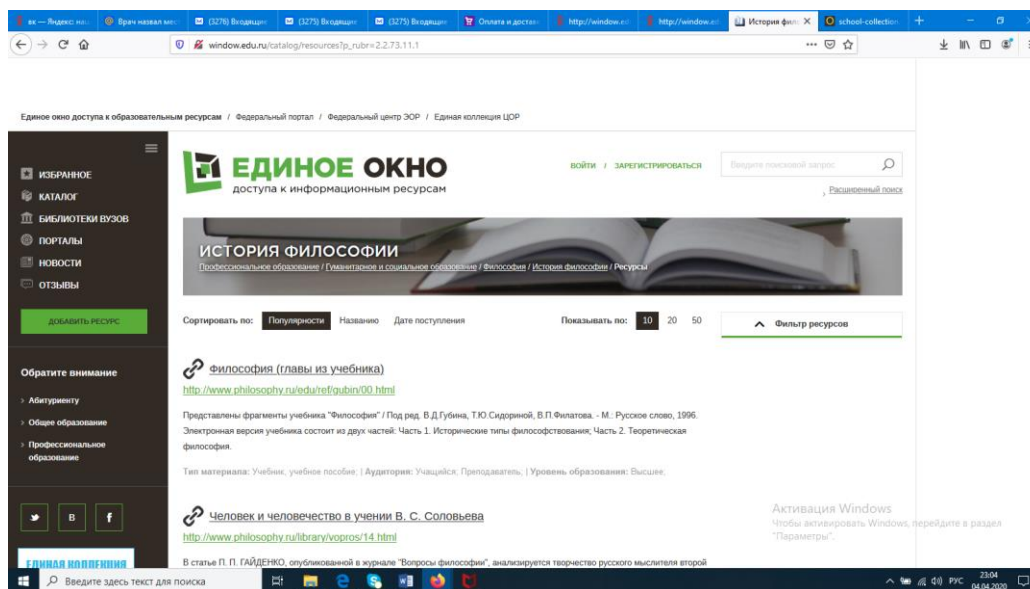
вк — Яндекс: нац | Врач назвал мес | (3276) Входящие | (3275) Входящие | (3275) Входящие | Оплата и достав | http://window.ed | http://window.ed | История фил | school-collection

window.edu.ru/catalog/resources?p_rubr=2.2.73.11.1

Единое окно доступа к образовательным ресурсам / Федеральный портал / Федеральный центр ЭОР / Единая коллекция ЦОР

ИЗБРАННОЕ
КАТАЛОГ
БИБЛИОТЕКИ ВУЗОВ
ПОРТАЛЫ
НОВОСТИ
ОТЗЫВЫ

ДОБАВИТЬ РЕСУРС

Обратите внимание
Абитуриенту
Общее образование
Профессиональное образование

ЕДИНАЯ КОЛЛЕКЦИЯ

ЕДИНОЕ ОКНО
доступа к информационным ресурсам

ВОЙТИ / ЗАРЕГИСТРИРОВАТЬСЯ

Введите поисковой запрос

Расширенный поиск

ИСТОРИЯ ФИЛОСОФИИ
Профессиональное образование / Гуманитарное и социальное образование / Философия / История философии / Ресурсы

Сортировать по: Популярности Названию Дате поступления

Показывать по: 10 20 50

Фильтр ресурсов

Философия (главы из учебника)
http://www.philosophy.ru/edu/ref/gubin/00.html

Представлены фрагменты учебника "Философия" / Под ред. В.Д.Губина, Т.Ю.Сидориной, В.П.Филатова. - М.: Русское слово, 1996. Электронная версия учебника состоит из двух частей: Часть 1. Исторические типы философствования; Часть 2. Теоретическая философия.

Тип материала: Учебник, учебное пособие; | Аудитория: Учащийся; Преподаватель; | Уровень образования: Высшее;

Человек и человечество в учении В. С. Соловьева
http://www.philosophy.ru/library/vopros/14.html

В статье П. П. ГАЙДЕНКО, опубликованной в журнале "Вопросы философии", анализируется творчество русского мыслителя второй

Активация Windows
Чтобы активировать Windows, перейдите в раздел "Параметры".

Введите здесь текст для поиска

РУС 23:04 04.04.2020